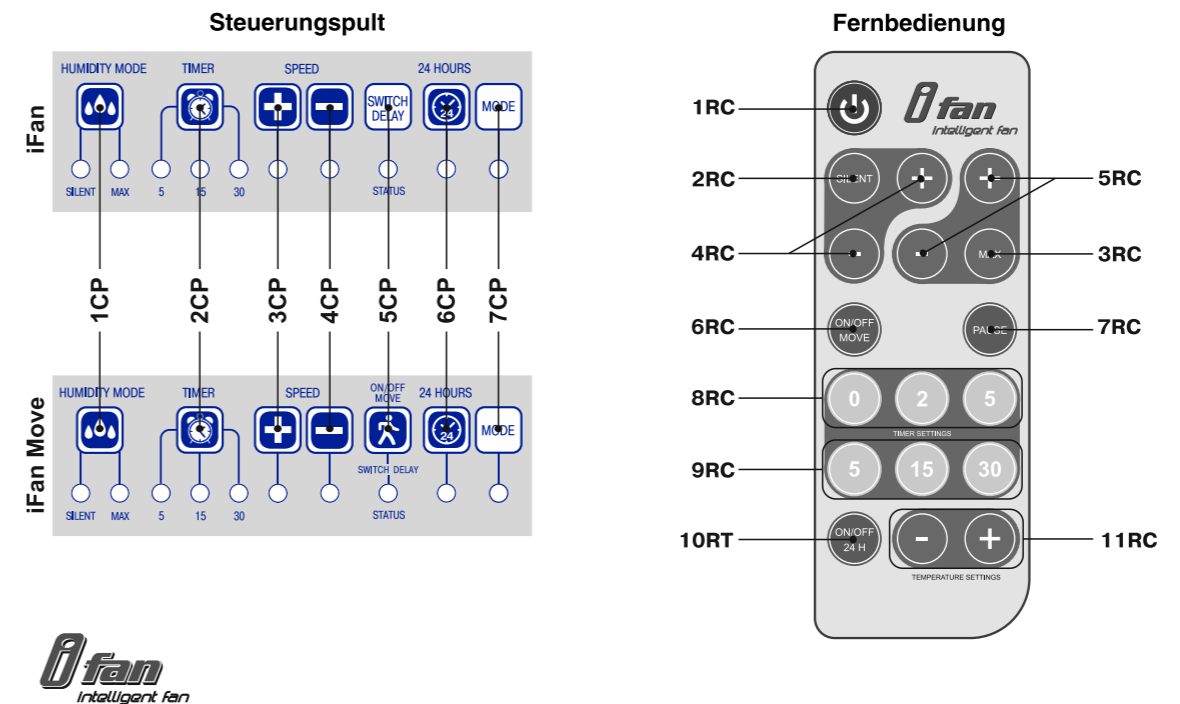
Steuerungspult

iFan

HUMIDITY MODE
TIMER
SPEED
24 HOURS

SWITCH DELAY
24
MODE

SILENT
MAX
5
15
30
STATUS

1CP
2CP
3CP
4CP
5CP
6CP
7CP

iFan Move

HUMIDITY MODE
TIMER
SPEED
ON/OFF MOVE
24 HOURS

24
MODE

SILENT
MAX
5
15
30
SWITCH DELAY
STATUS

ifan
intelligent fan

Fernbedienung

ifan
intelligent fan

1RC
2RC
5RC
4RC
3RC
6RC
7RC
8RC
9RC
10RT
11RC

SILENT
MAX
ON/OFF MOVE
PAUSE
0
2
5
TIMER SETTINGS
5
15
30
ON/OFF 24 H
-
+
TEMPERATURE SETTINGS